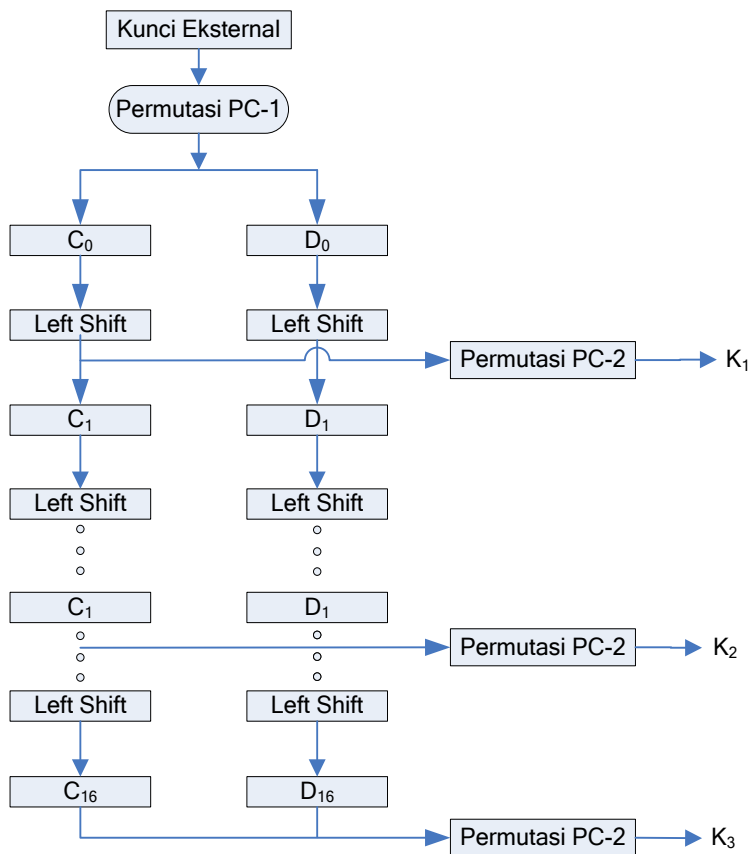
Kunci Eksternal

Permutasi PC-1

$C_0$

$D_0$

Left Shift

Left Shift

Permutasi PC-2

$K_1$

$C_1$

$D_1$

Left Shift

Left Shift

$C_1$

$D_1$

Permutasi PC-2

$K_2$

Left Shift

Left Shift

$C_{16}$

$D_{16}$

Permutasi PC-2

$K_3$